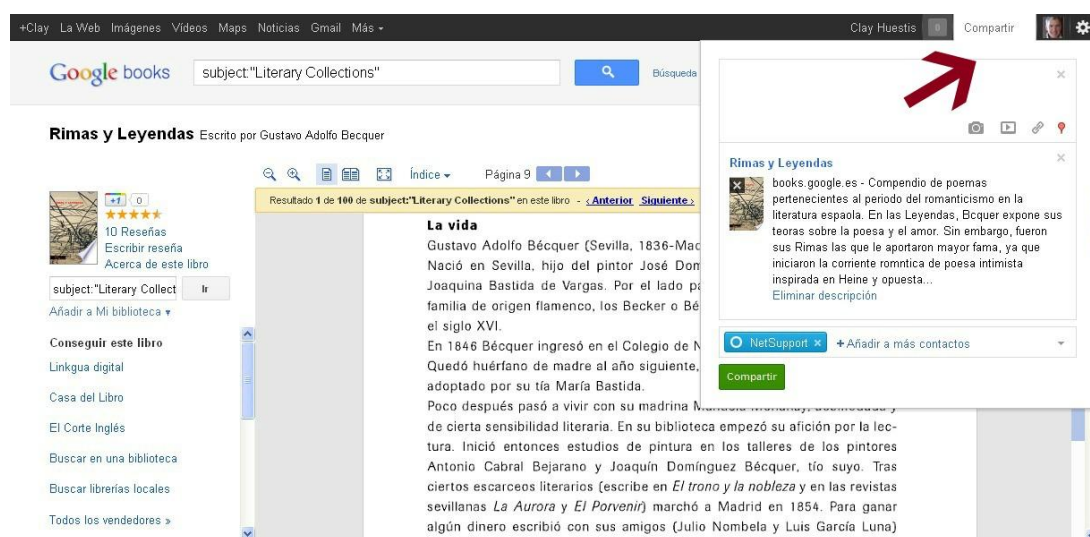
+Clay La Web Imágenes Vídeos Maps Noticias Gmail Más ▾

Clay Huestis 0 Compartir

Google books subject:"Literary Collections" Búsqueda

Rimas y Leyendas Escrito por Gustavo Adolfo Becquer

+1 0
★★★★★
10 Reseñas
Escribir reseña
Acerca de este libro

subject:"Literary Collect Ir
Añadir a Mi biblioteca ▾

Conseguir este libro
Linkgua digital
Casa del Libro
El Corte Inglés
Buscar en una biblioteca
Buscar librerías locales
Todos los vendedores »

Índice ▾ Página 9

Resultado 1 de 100 de subject:"Literary Collections" en este libro - ‹ Anterior Siguiente ›

La vida
Gustavo Adolfo Bécquer (Sevilla, 1836-Mad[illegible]
Nació en Sevilla, hijo del pintor José Dom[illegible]
Joaquina Bastida de Vargas. Por el lado pa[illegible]
familia de origen flamenco, los Becker o Bé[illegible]
el siglo XVI.
En 1846 Bécquer ingresó en el Colegio de N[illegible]
Quedó huérfano de madre al año siguiente, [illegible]
adoptado por su tía María Bastida.
Poco después pasó a vivir con su madrina M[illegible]
de cierta sensibilidad literaria. En su biblioteca empezó su afición por la lectura. Inició entonces estudios de pintura en los talleres de los pintores Antonio Cabral Bejarano y Joaquín Domínguez Bécquer, tío suyo. Tras ciertos escarceos literarios (escribe en El trono y la nobleza y en las revistas sevillanas La Aurora y El Porvenir) marchó a Madrid en 1854. Para ganar algún dinero escribió con sus amigos (Julio Nombela y Luis García Luna)

Rimas y Leyendas
books.google.es - Compendio de poemas pertenecientes al periodo del romanticismo en la literatura espaola. En las Leyendas, Bcquer expone sus teoras sobre la poesa y el amor. Sin embargo, fueron sus Rimas las que le aportaron mayor fama, ya que iniciaron la corriente romntica de poesa intimista inspirada en Heine y opuesta...
Eliminar descripción

NetSupport × + Añadir a más contactos

Compartir